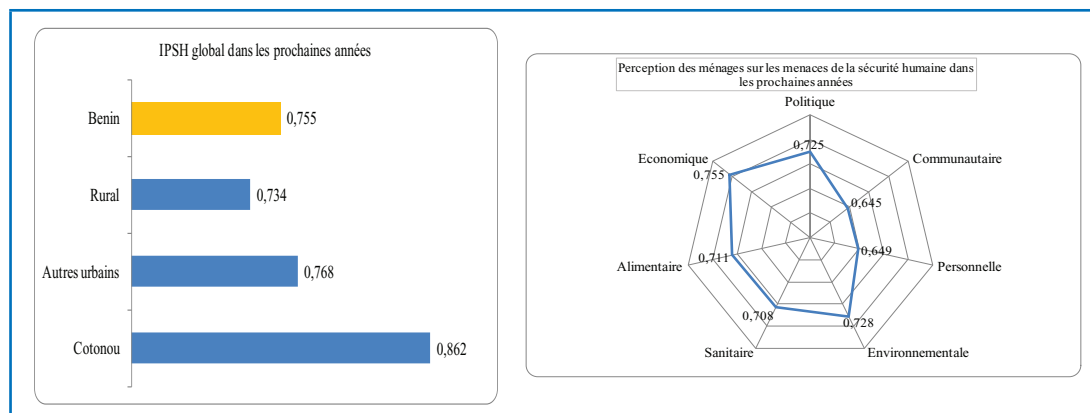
IPSH global dans les prochaines années

Benin 0,755

Rural 0,734

Autres urbains 0,768

Cotonou 0,862

Perception des ménages sur les menaces de la sécurité humaine dans les prochaines années

Politique 0,725

Communautaire 0,645

Personnelle 0,649

Environnementale 0,728

Sanitaire 0,708

Alimentaire 0,711

Economique 0,755